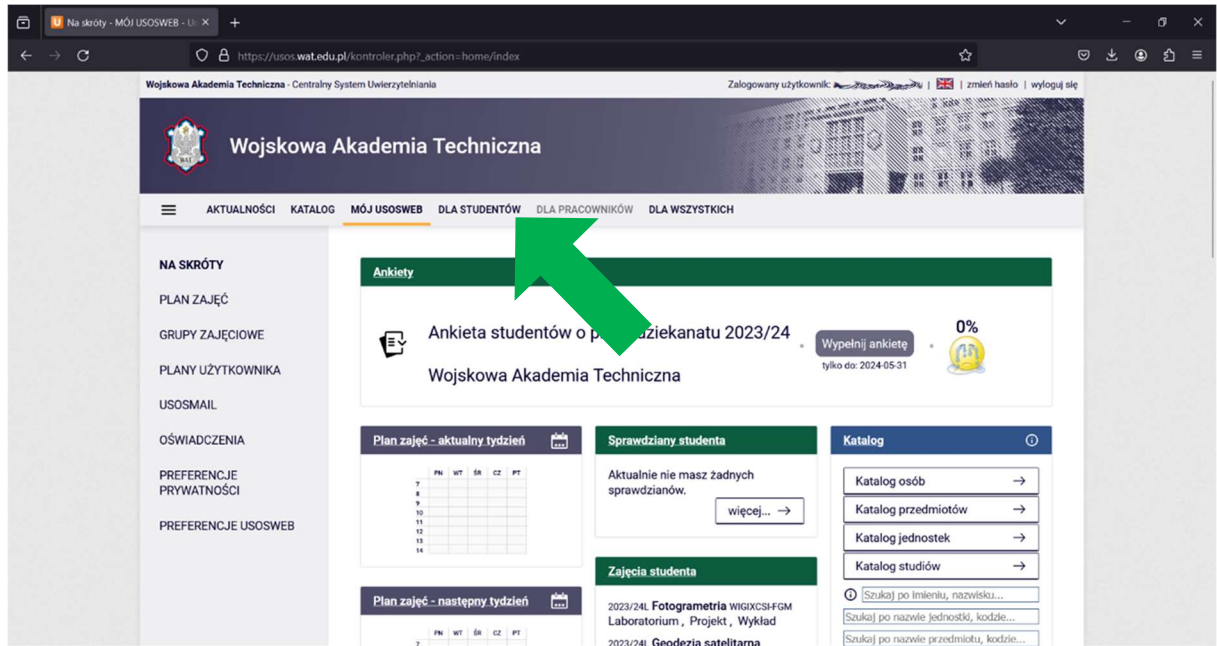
Na skróty - MÓJ USOSWEB - U

https://usos.wat.edu.pl/kontroler.php?_action=home/index

Wojskowa Akademia Techniczna - Centralny System Uwierzytelniania

Zalogowany użytkownik: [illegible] | zmień hasło | wyloguj się

WAT

Wojskowa Akademia Techniczna

AKTUALNOŚCI KATALOG MÓJ USOSWEB DLA STUDENTÓW DLA PRACOWNIKÓW DLA WSZYSTKICH

NA SKRÓTY
PLAN ZAJĘĆ
GRUPY ZAJĘCIOWE
PLANY UŻYTKOWNIKA
USOSMAIL
OŚWIADCZENIA
PREFERENCJE PRYWATNOŚCI
PREFERENCJE USOSWEB

Ankiety

Ankieta studentów o p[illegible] dziekanatu 2023/24
Wojskowa Akademia Techniczna

Wypełnij ankietę
tylko do: 2024-05-31

0%

Plan zajęć - aktualny tydzień

| | PN | WT | ŚR | CZ | PT |
|---|---|---|---|---|---|
| 7 | | | | | |
| 8 | | | | | |
| 9 | | | | | |
| 10 | | | | | |
| 11 | | | | | |
| 12 | | | | | |
| 13 | | | | | |
| 14 | | | | | |

Sprawdziany studenta

Aktualnie nie masz żadnych sprawdzianów.

więcej... →

Katalog

Katalog osób →
Katalog przedmiotów →
Katalog jednostek →
Katalog studiów →

Szukaj po imieniu, nazwisku...
Szukaj po nazwie jednostki, kodzie...
Szukaj po nazwie przedmiotu, kodzie...

Zajęcia studenta

2023/24L Fotogrametria WIGIXCSI-FGM
Laboratorium, Projekt, Wykład
2023/24L Geodezja satelitarna

Plan zajęć - następny tydzień

| | PN | WT | ŚR | CZ | PT |
|---|---|---|---|---|---|
| 7 | | | | | |